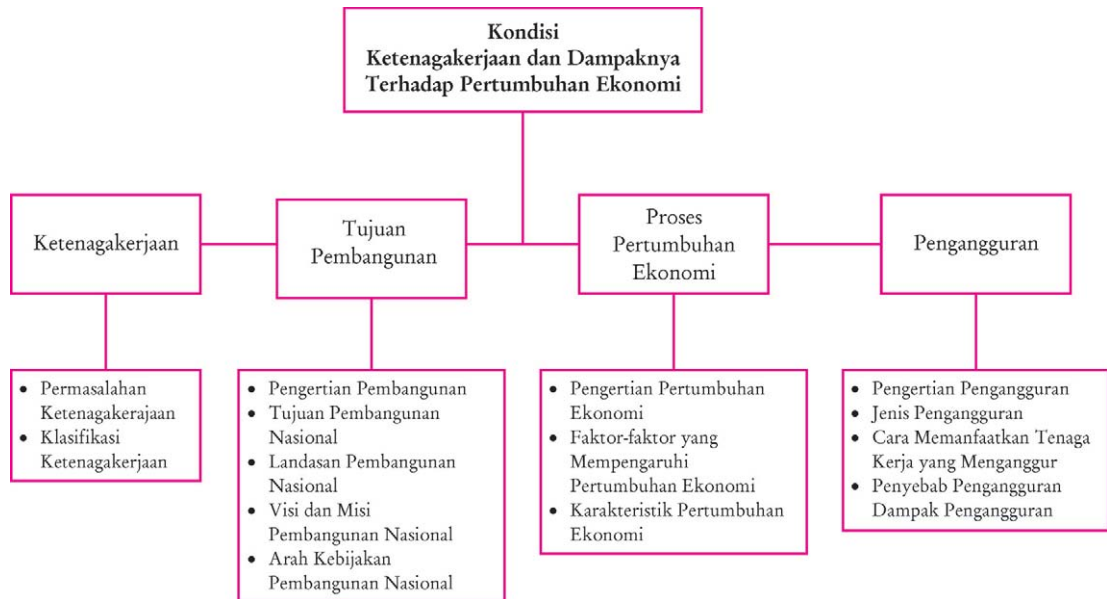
Kondisi Ketenagakerjaan dan Dampaknya Terhadap Pertumbuhan Ekonomi

Ketenagakerjaan

Tujuan Pembangunan

Proses Pertumbuhan Ekonomi

Pengangguran

- Permasalahan Ketenagakerjaan
- Klasifikasi Ketenagakerjaan

- Pengertian Pembangunan
- Tujuan Pembangunan Nasional
- Landasan Pembangunan Nasional
- Visi dan Misi Pembangunan Nasional
- Arah Kebijakan Pembangunan Nasional

- Pengertian Pertumbuhan Ekonomi
- Faktor-faktor yang Mempengaruhi Pertumbuhan Ekonomi
- Karakteristik Pertumbuhan Ekonomi

- Pengertian Pengangguran
- Jenis Pengangguran
- Cara Memanfaatkan Tenaga Kerja yang Menganggur
- Penyebab Pengangguran Dampak Pengangguran